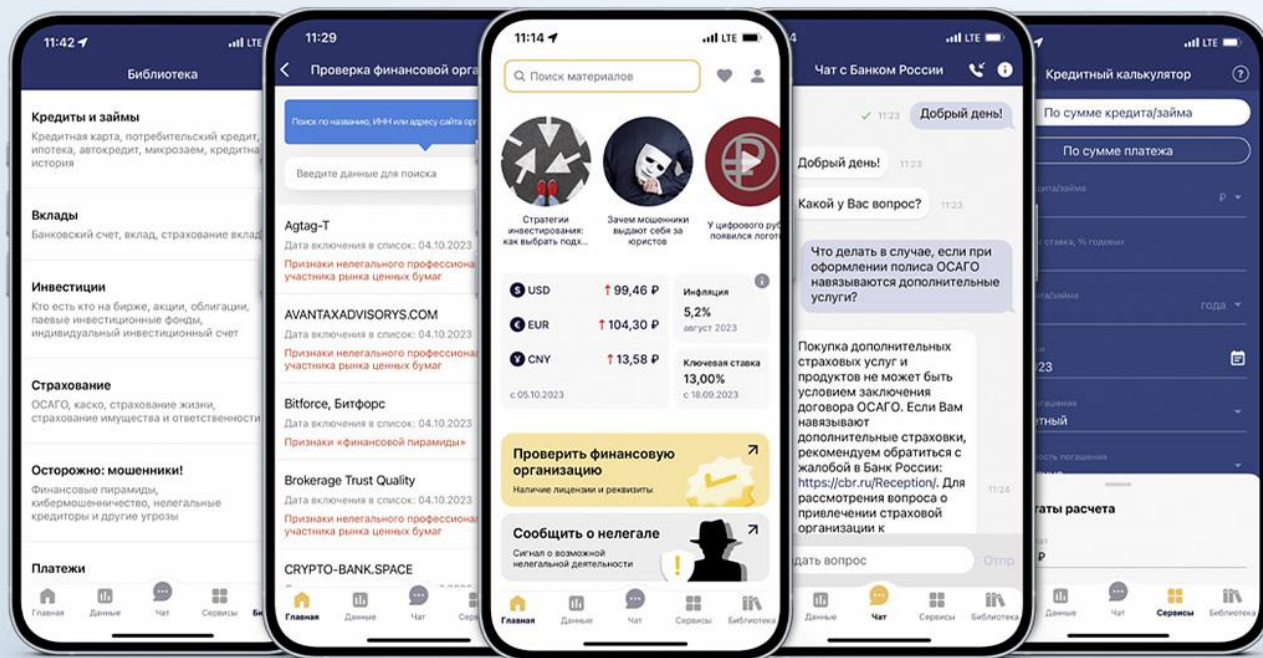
11:42 LTE

Библиотека

Кредиты и займы
Кредитная карта, потребительский кредит, ипотека, автокредит, микрозаем, кредитна история

Вклады
Банковский счет, вклад, страхование вклад

Инвестиции
Кто есть кто на бирже, акции, облигации, паевые инвестиционные фонды, индивидуальный инвестиционный счет

Страхование
ОСАГО, каско, страхование жизни, страхование имущества и ответственности

Осторожно: мошенники!
Финансовые пирамиды, кибермошенничество, нелегальные кредиторы и другие угрозы

Платежи

Главная Данные Чат Сервисы Би

11:29

Проверка финансовой орга

Поиск по названию, ИНН или адресу сайта орг

Введите данные для поиска

Agtag-T
Дата включения в список: 04.10.2023
Признаки нелегального профессиона участника рынка ценных бумаг

AVANTAXADVISORYS.COM
Дата включения в список: 04.10.2023
Признаки нелегального профессиона участника рынка ценных бумаг

Bitforce, Битфорс
Дата включения в список: 04.10.2023
Признаки «финансовой пирамиды»

Brokerage Trust Quality
Дата включения в список: 04.10.2023
Признаки нелегального профессиона участника рынка ценных бумаг

CRYPTO-BANK.SPACE

Главная Данные Чат Серви

11:14 LTE

Поиск материалов

Стратегии инвестирования: как выбрать подх...
Зачем мошенники выдают себя за юристов
У цифрового руб появился логот

USD 99,46 ₽
EUR 104,30 ₽
CNY 13,58 ₽
с 05.10.2023

Инфляция
5,2%
август 2023

Ключевая ставка
13,00%
с 18.09.2023

Проверить финансовую организацию
Наличие лицензии и реквизиты

Сообщить о нелегале
Сигнал о возможной нелегальной деятельности

Главная Данные Чат Сервисы Библиотека

4 LTE

Чат с Банком России

11:23 Добрый день!

Добрый день! 11:23

Какой у Вас вопрос? 11:23

Что делать в случае, если при оформлении полиса ОСАГО навязываются дополнительные услуги?

Покупка дополнительных страховых услуг и продуктов не может быть условием заключения договора ОСАГО. Если Вам навязывают дополнительные страховки, рекомендуем обратиться с жалобой в Банк России: https://cbr.ru/Reception/. Для рассмотрения вопроса о привлечении страховой организации к

11:24

дать вопрос Отпр

Данные Чат Сервисы Библиотека

LTE

Кредитный калькулятор

По сумме кредита/займа

По сумме платежа

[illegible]а/займа ₽

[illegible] ставка, % годовых

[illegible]а/займа года

23

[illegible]ного погашения

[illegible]тный

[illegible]ость погашения

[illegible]таты расчета

Данные Чат Сервисы Библиотека